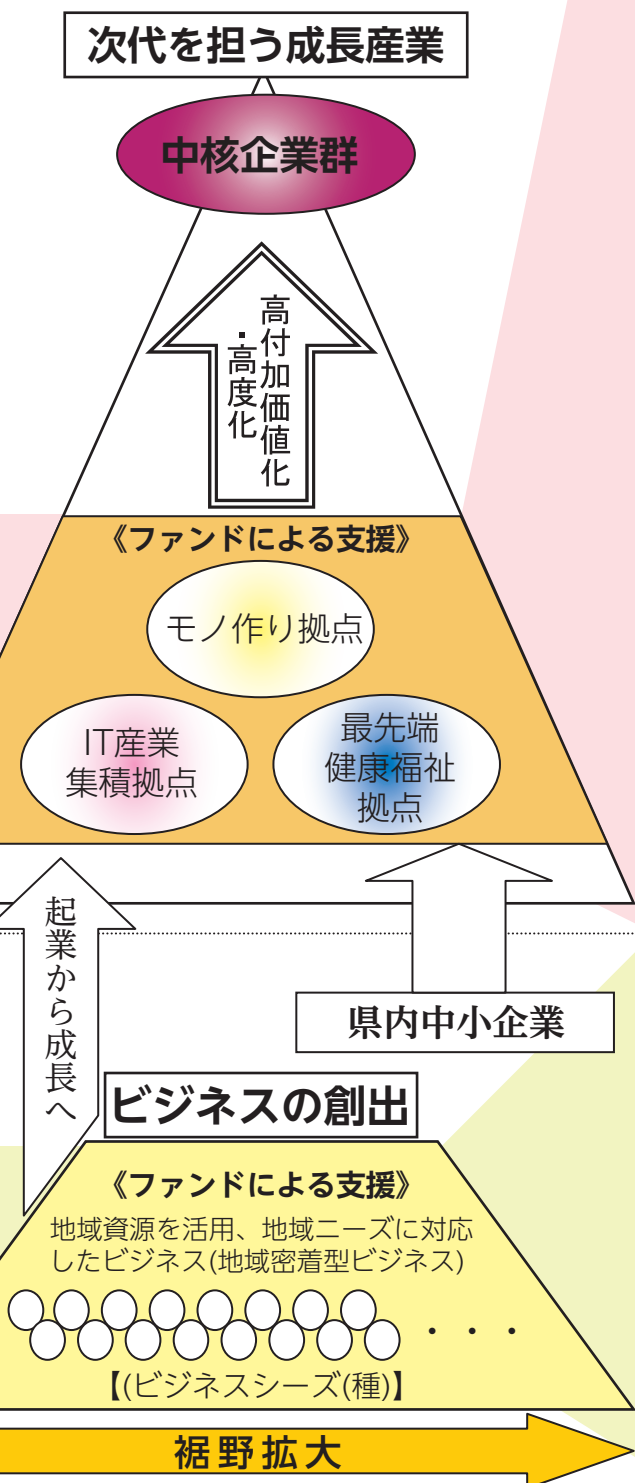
次代を担う成長産業

中核企業群

高付加価値化・高度化

《ファンドによる支援》

モノ作り拠点

IT産業集積拠点

最先端健康福祉拠点

起業から成長へ

県内中小企業

ビジネスの創出

《ファンドによる支援》

地域資源を活用、地域ニーズに対応したビジネス(地域密着型ビジネス)

・・・

【(ビジネスシーズ(種)】

裾野拡大